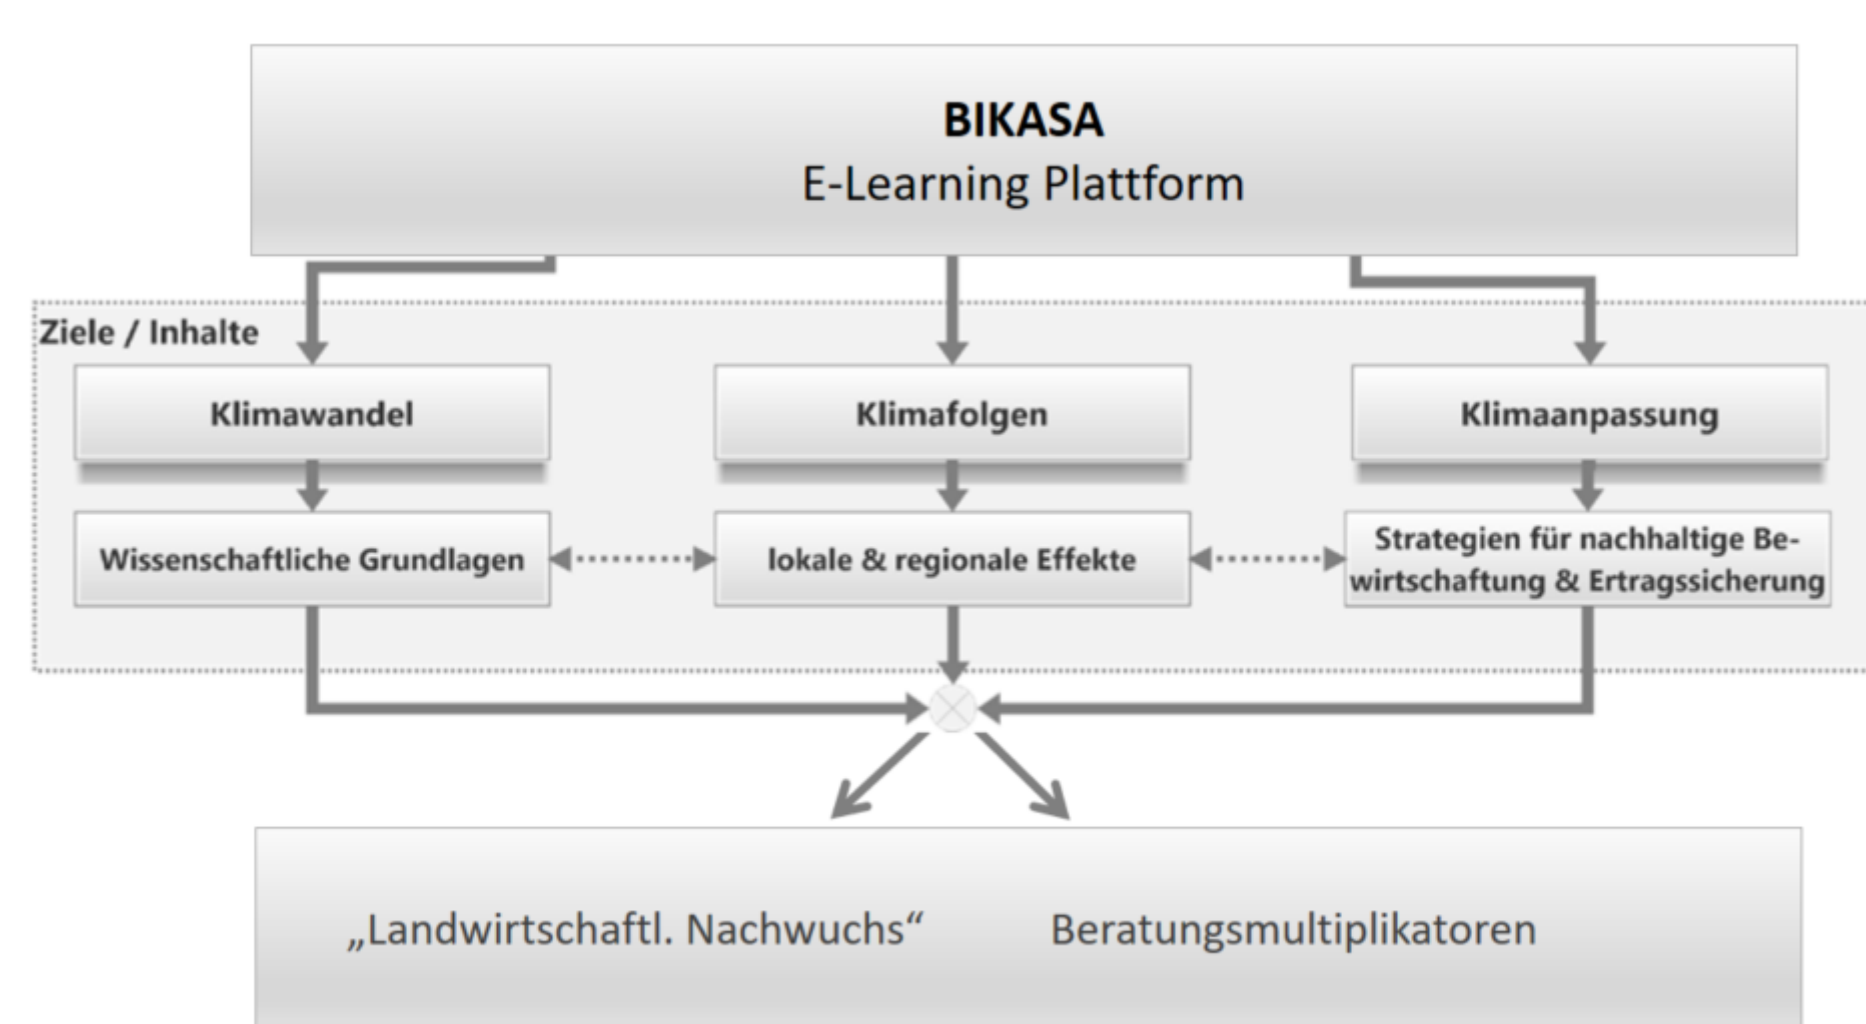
BIKASA
E-Learning Plattform

Ziele / Inhalte

Klimawandel

Klimafolgen

Klimaanpassung

Wissenschaftliche Grundlagen

lokale & regionale Effekte

Strategien für nachhaltige Bewirtschaftung & Ertragssicherung

„Landwirtschaftl. Nachwuchs“

Beratungsmultiplikatoren